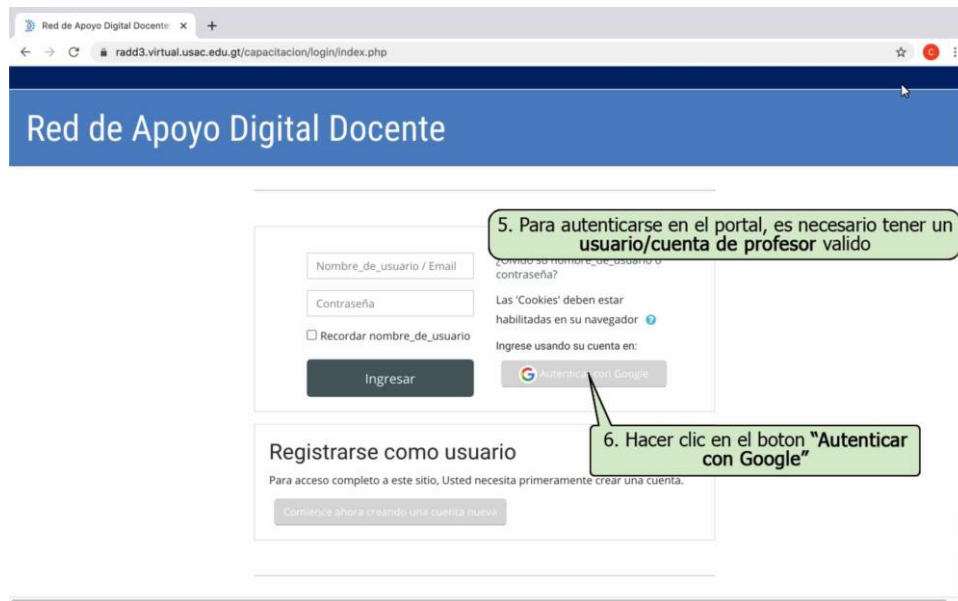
Red de Apoyo Digital Docente ×

radd3.virtual.usac.edu.gt/capacitacion/login/index.php

Red de Apoyo Digital Docente

5. Para autenticarse en el portal, es necesario tener un **usuario/cuenta de profesor** valido

Nombre_de_usuario / Email

Contraseña

Recordar nombre_de_usuario

Ingresar

¿Olvidó su nombre_de_usuario o contraseña?

Las 'Cookies' deben estar habilitadas en su navegador

Ingrese usando su cuenta en:

Autenticar con Google

6. Hacer clic en el boton **"Autenticar con Google"**

Registrarse como usuario

Para acceso completo a este sitio, Usted necesita primeramente crear una cuenta.

Comience ahora creando una cuenta nueva